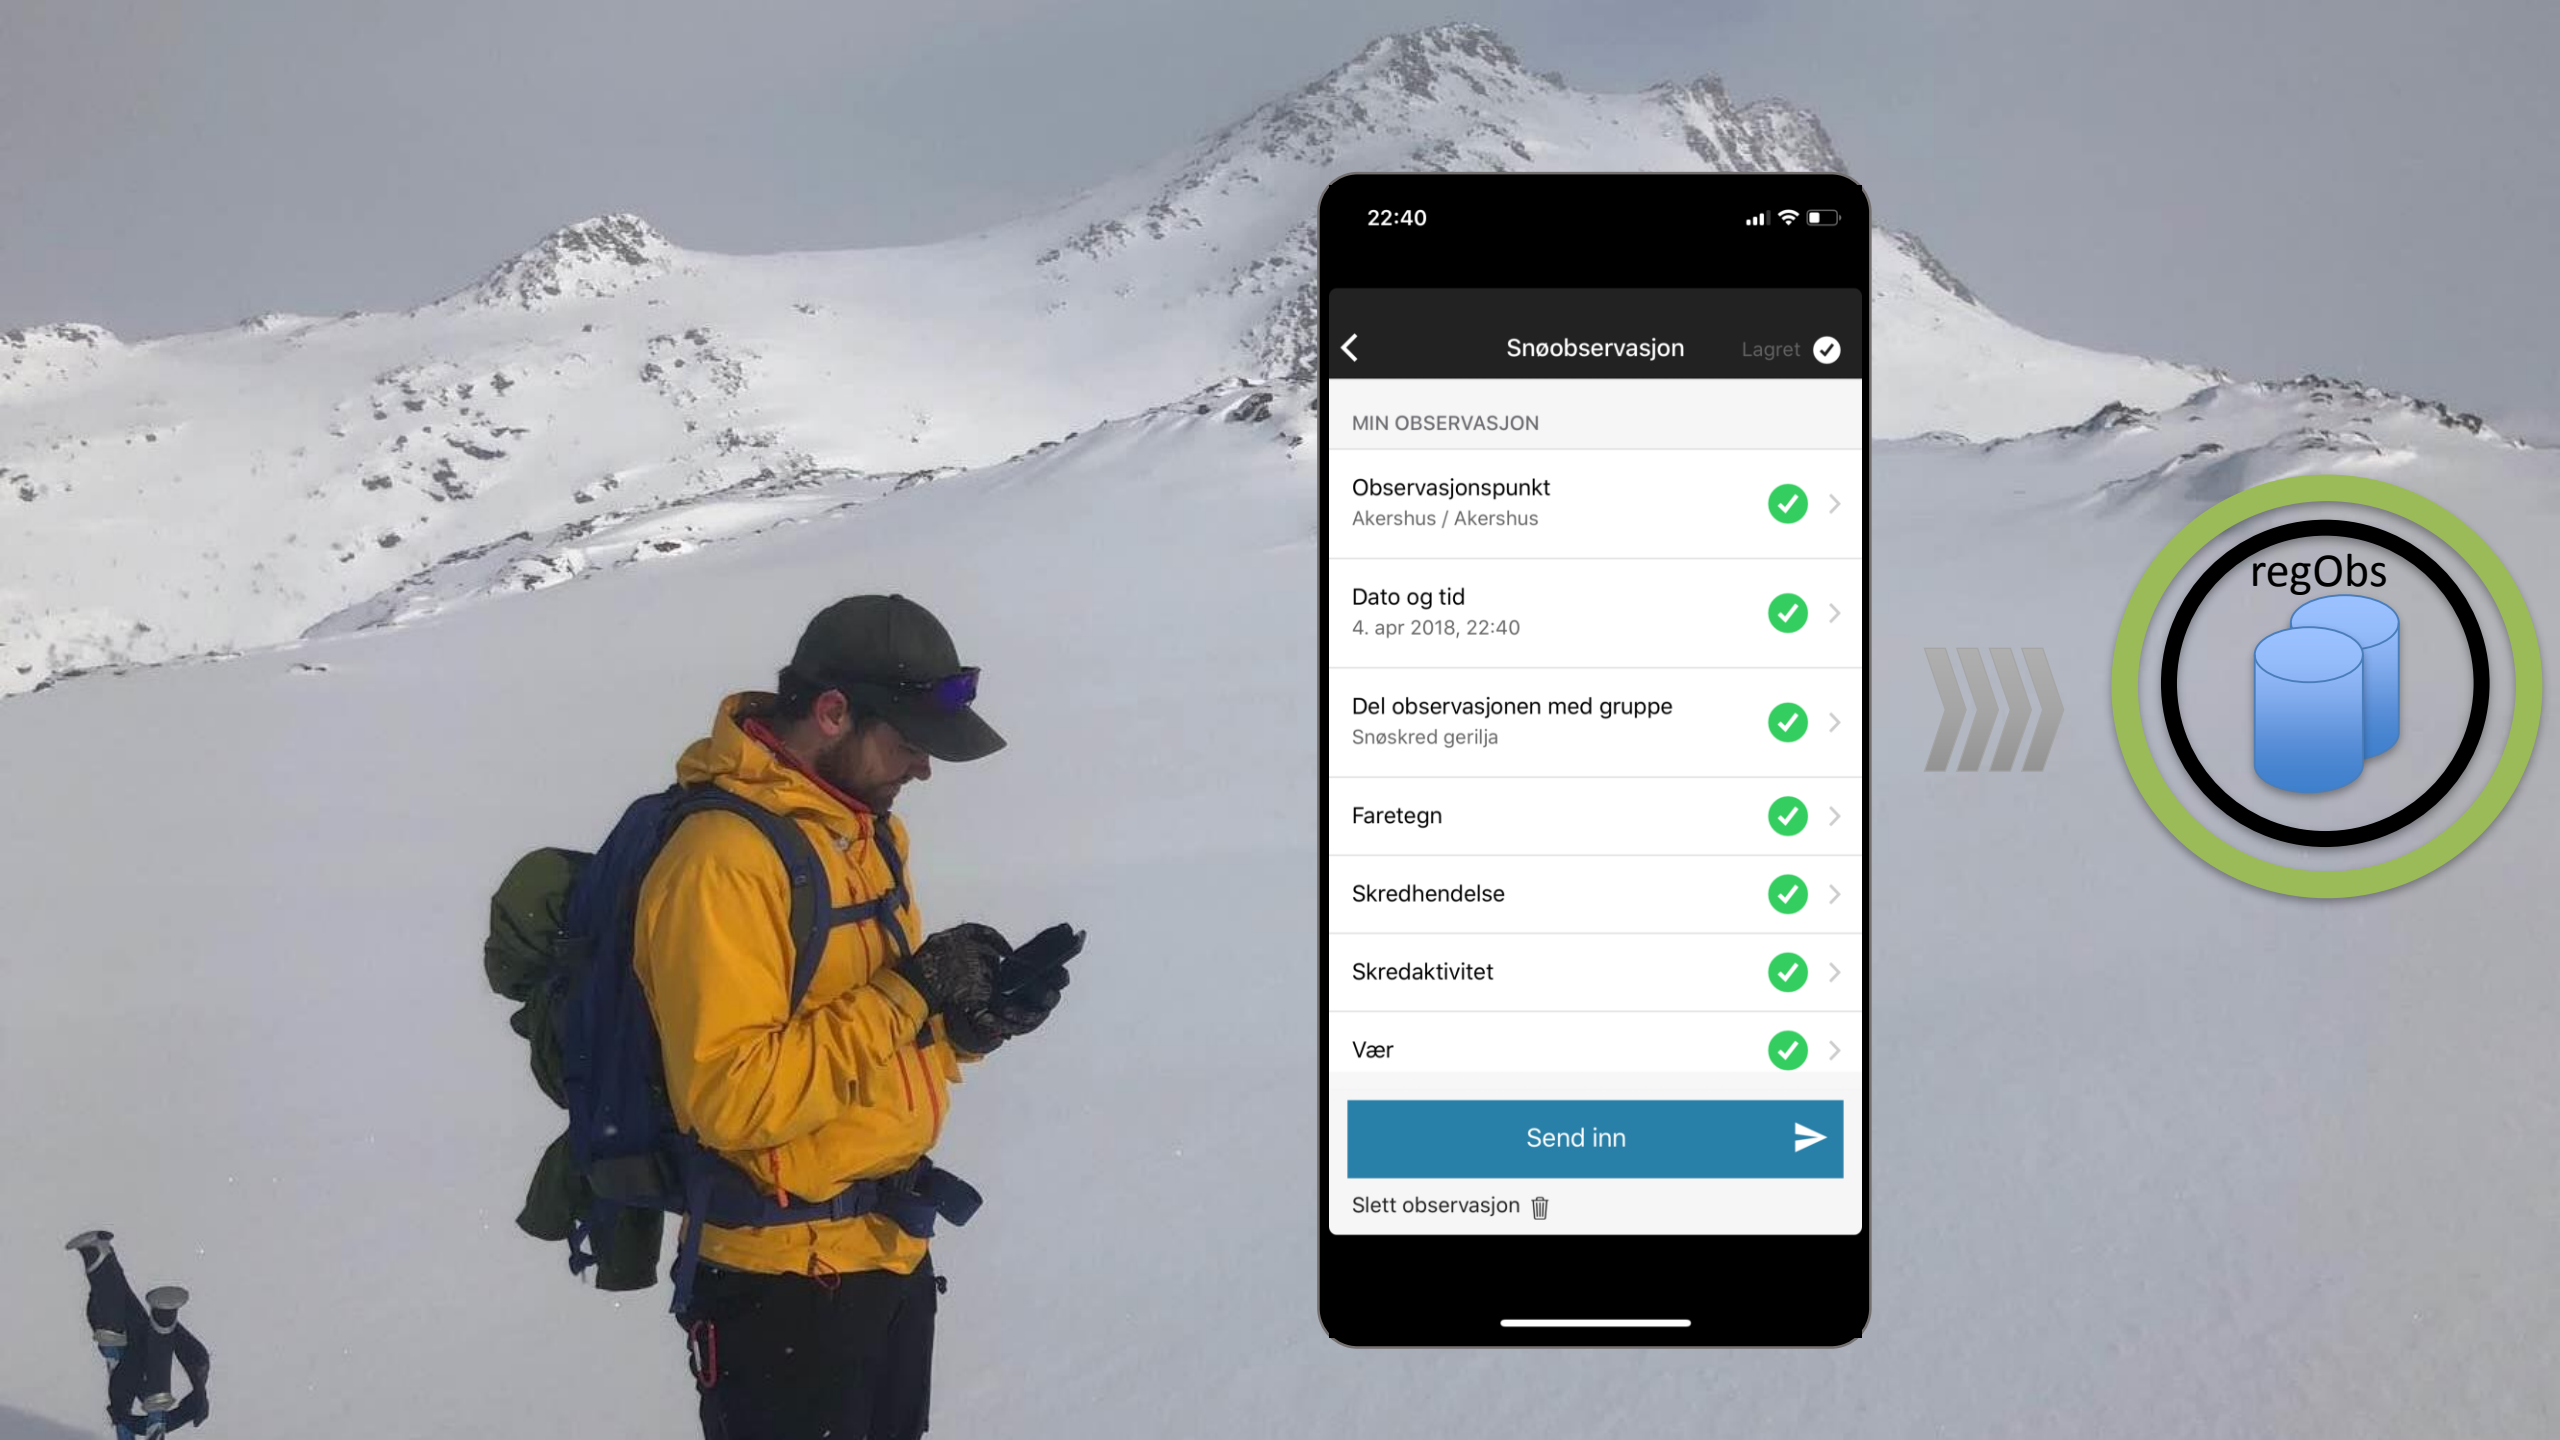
22:40

Snøobservasjon

Lagret

MIN OBSERVASJON

Observasjonspunkt
Akershus / Akershus

Dato og tid
4. apr 2018, 22:40

Del observasjonen med gruppe
Snøskred gerilja

Faretegn

Skredhendelse

Skredaktivitet

Vær

Send inn

Slett observasjon

regObs